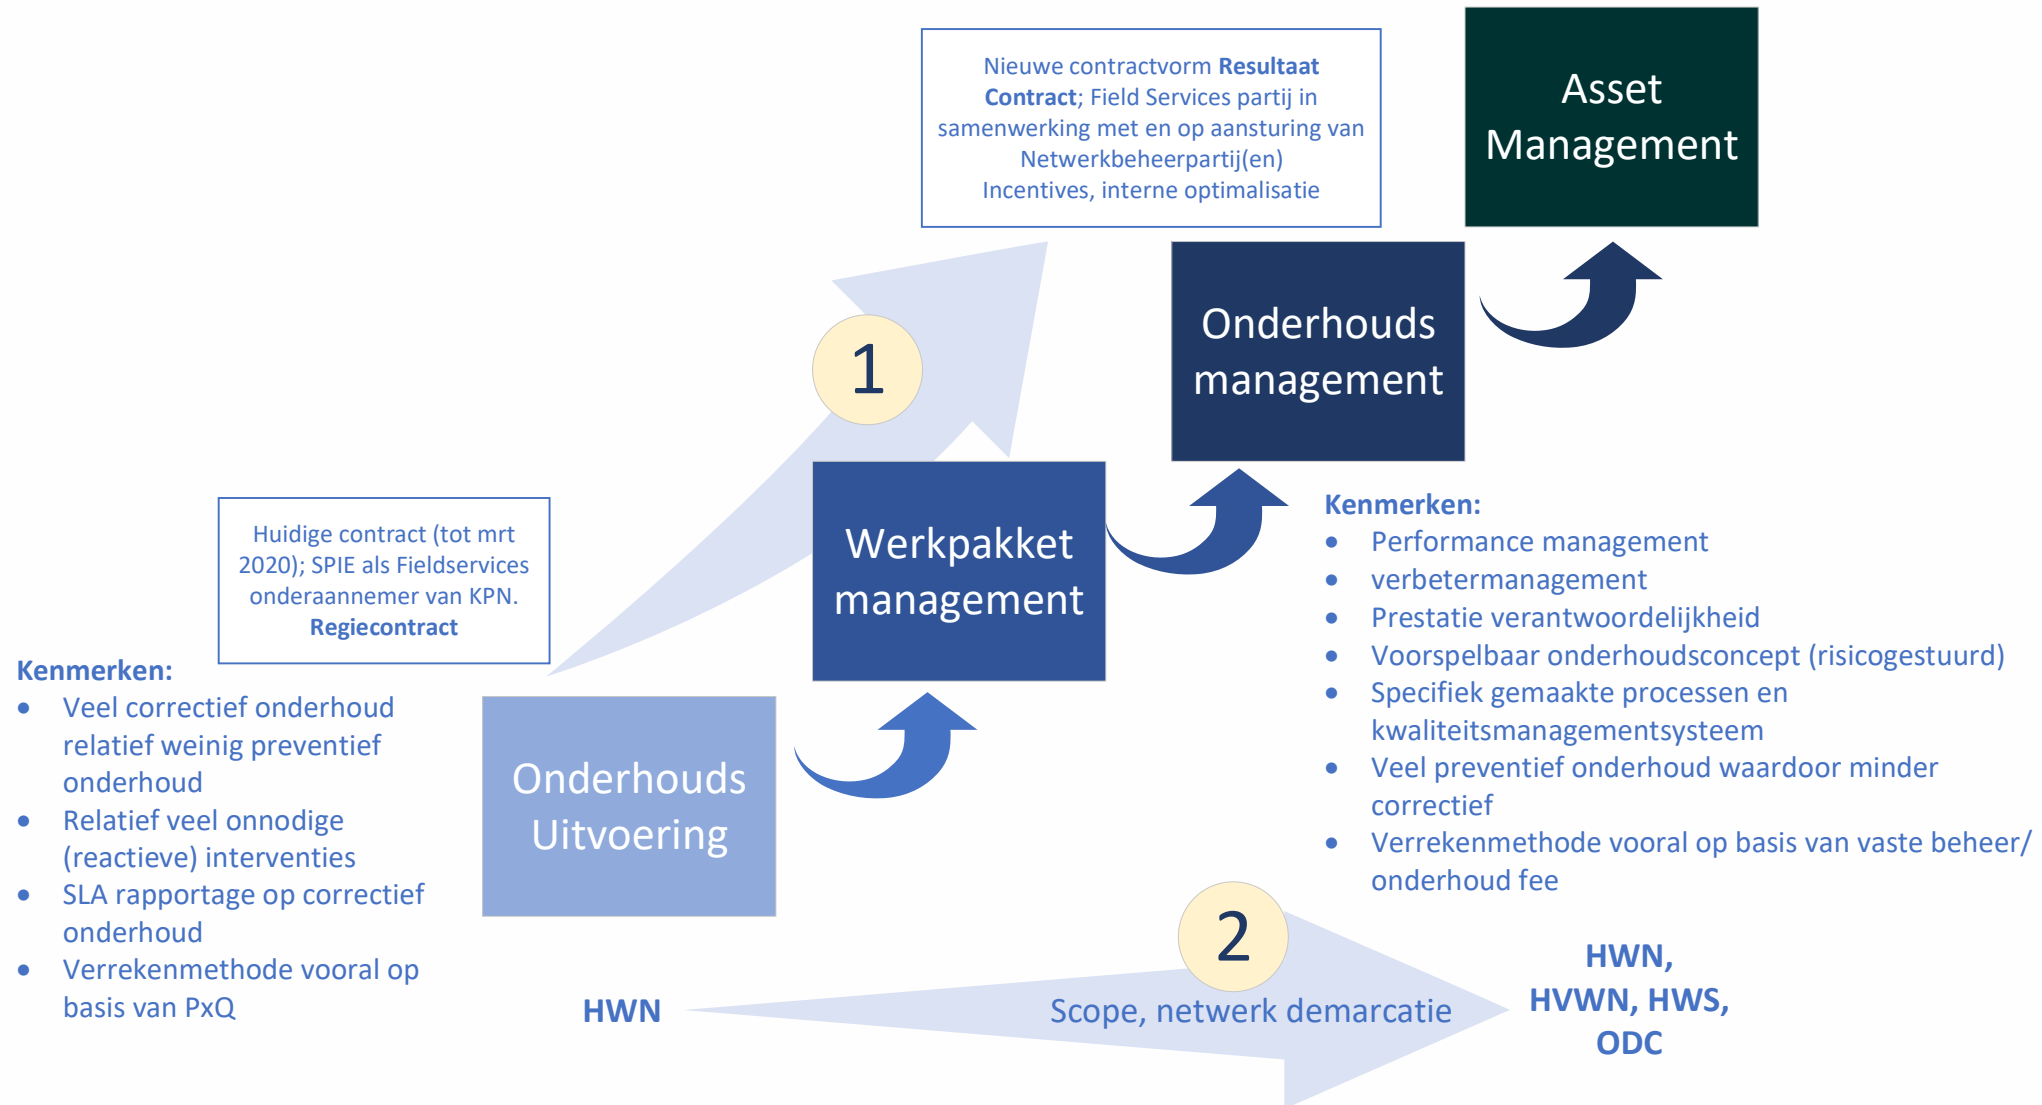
Nieuwe contractvorm **Resultaat Contract**; Field Services partij in samenwerking met en op aansturing van Netwerkbeheerpartij(en)
Incentives, interne optimalisatie

Asset Management

1

Onderhouds management

Huidige contract (tot mrt 2020); SPIE als Fieldservices onderaannemer van KPN.
**Regiecontract**

Werkpakket management

Kenmerken:
- Performance management
- verbetermanagement
- Prestatie verantwoordelijkheid
- Voorspelbaar onderhoudsconcept (risicogestuurd)
- Specifiek gemaakte processen en kwaliteitsmanagementsysteem
- Veel preventief onderhoud waardoor minder correctief
- Verrekenmethode vooral op basis van vaste beheer/ onderhoud fee

Kenmerken:
- Veel correctief onderhoud relatief weinig preventief onderhoud
- Relatief veel onnodige (reactieve) interventies
- SLA rapportage op correctief onderhoud
- Verrekenmethode vooral op basis van PxQ

Onderhouds Uitvoering

2

HWN

Scope, netwerk demarcatie

HWN, HVWN, HWS, ODC